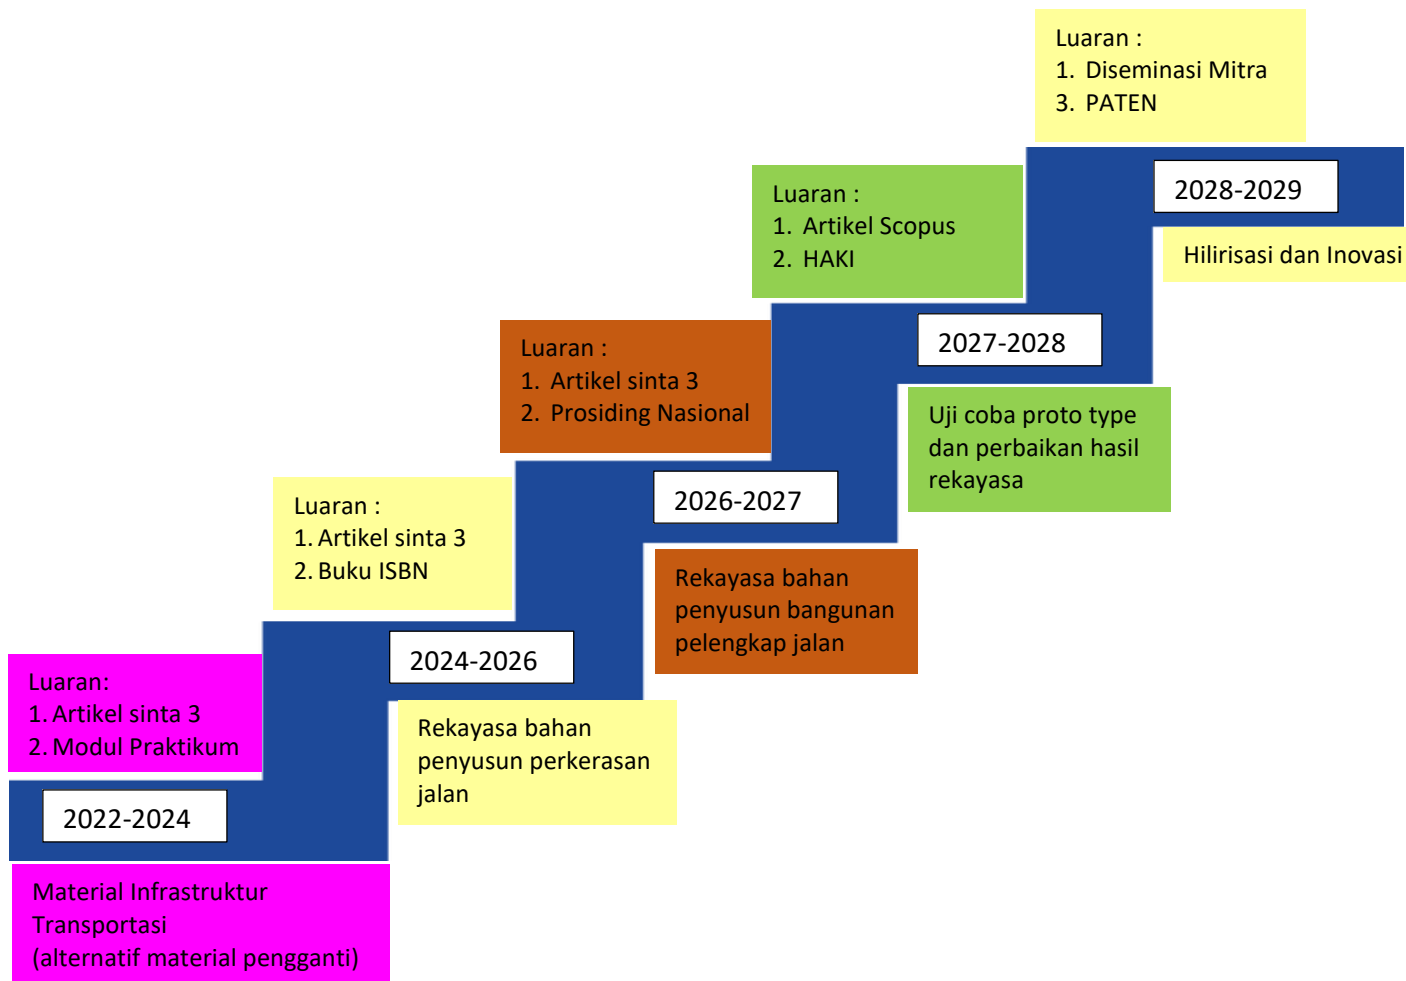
Luaran:
1. Artikel sinta 3
2. Modul Praktikum

2022-2024

Material Infrastruktur Transportasi (alternatif material pengganti)

Luaran :
1. Artikel sinta 3
2. Buku ISBN

2024-2026

Rekayasa bahan penyusun perkerasan jalan

Luaran :
1. Artikel sinta 3
2. Prosiding Nasional

2026-2027

Rekayasa bahan penyusun bangunan pelengkap jalan

Luaran :
1. Artikel Scopus
2. HAKI

2027-2028

Uji coba proto type dan perbaikan hasil rekayasa

Luaran :
1. Diseminasi Mitra
3. PATEN

2028-2029

Hilirisasi dan Inovasi